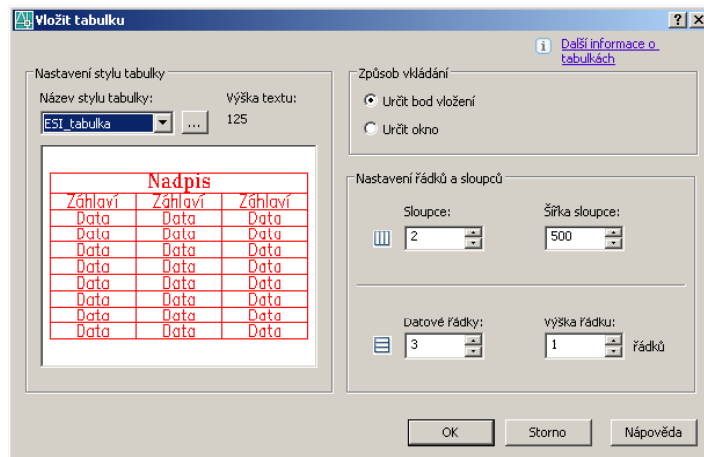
Vložit tabulku

? X

Další informace o tabulkách

Nastavení stylu tabulky

Název stylu tabulky:

Výška textu:

ESI_tabulka

...

125

| Nadpis | | |
|---|---|---|
| Záhlaví | Záhlaví | Záhlaví |
| Data | Data | Data |
| Data | Data | Data |
| Data | Data | Data |
| Data | Data | Data |
| Data | Data | Data |
| Data | Data | Data |
| Data | Data | Data |
| Data | Data | Data |
| Data | Data | Data |

Způsob vkládání

Určit bod vložení

Určit okno

Nastavení řádků a sloupců

Sloupce:

2

Šířka sloupce:

500

Datové řádky:

3

Výška řádku:

1

řádků

OK

Storno

Nápověda